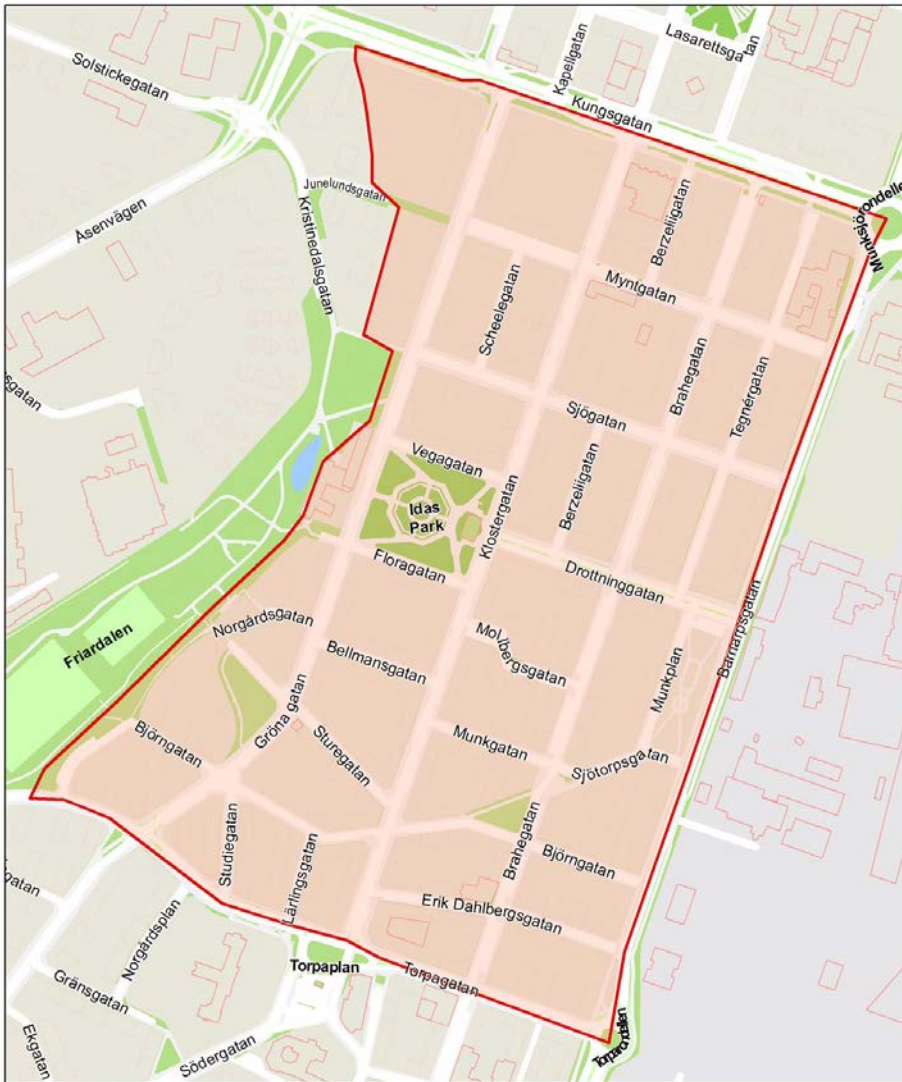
Lasarettsgatan
Kapellgatan
Solstickegatan
Kungsgatan
Junelundsgatan
Munkebäcksrondellen
Åsenvägen
Kristinedalsgatan
Berzeliigatan
Myntgatan
Scheelegatan
gsgatan
Brahegatan
Tegnérgatan
Sjögatan
Vegagatan
Berzeliigatan
Klostergatan
Idas Park
Floragatan
Drottninggatan
Barnarpsgatan
Norrgårdsgatan
Friardalen
Molbergsgatan
Bellmansgatan
Munkplan
Munkgatan
Björngatan
Gröna gatan
Sturegatan
Sjötorpsgatan
Björngatan
Brahegatan
Studiegatan
Lärlingsgatan
Erik Dahlbergsgatan
gatan
Norrgårdsplan
Torpaplan
Torpagatan
Gränsgatan
Ekgatan
Södergatan
Torparondellen